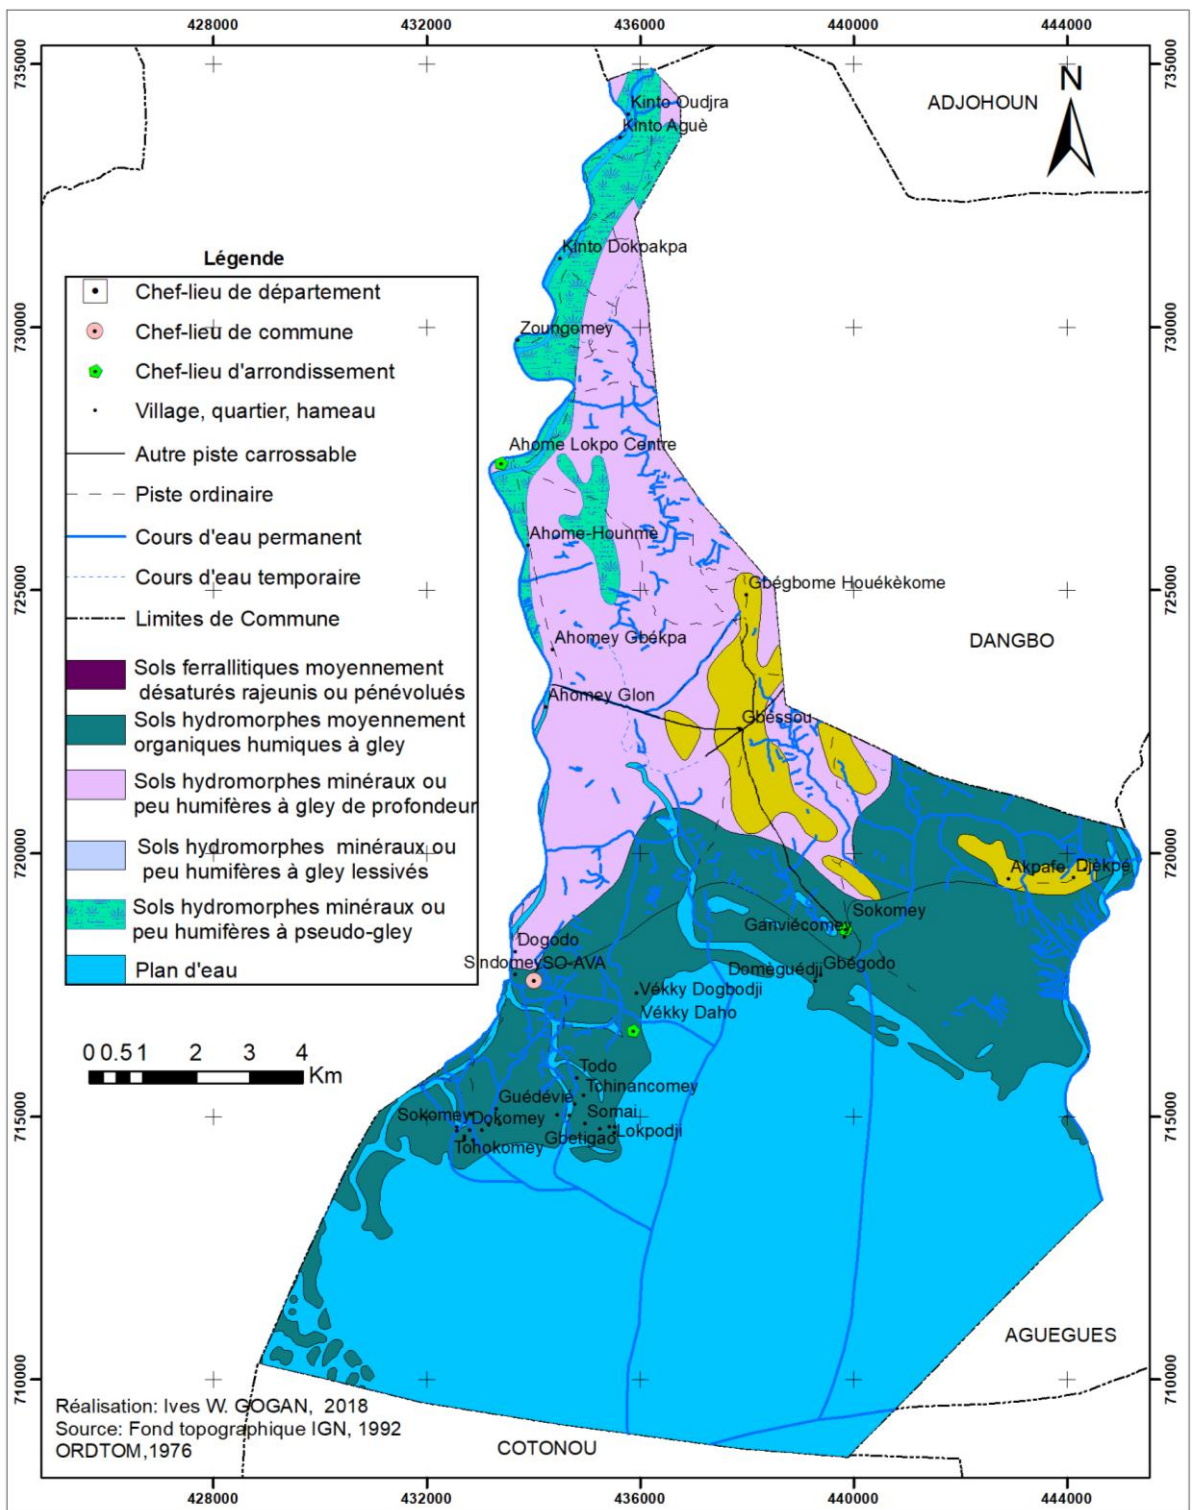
428000 432000 436000 440000 444000

735000
730000
725000
720000
715000
710000

ADJOHOUN

N

Kinto Oudjra
Kinto Aguè
Kinto Dokpakpa
Zoungomey
Ahome Lokpo Centre
Ahome-Hounme
Gbégbome Houékèkome
Ahomey Gbékpa
Ahomey Glon
Gbéssou
DANGBO
Akpafe
Djèkpé
Sokomey
Ganviècomey
Dogodo
Sindomey
SO-AVA
Domèguédji
Gbégodo
Vékky Dogbodji
Vékky Daho
Todo
Tchinancomey
Guédévie
Sokomey
Dokomey
Somai
Gbetigao
Lokpodji
Tohokomey
AGUEGUES
COTONOU

Légende
Chef-lieu de département
Chef-lieu de commune
Chef-lieu d'arrondissement
Village, quartier, hameau
Autre piste carrossable
Piste ordinaire
Cours d'eau permanent
Cours d'eau temporaire
Limites de Commune
Sols ferrallitiques moyennement désaturés rajeunis ou pénévolués
Sols hydromorphes moyennement organiques humiques à gley
Sols hydromorphes minéraux ou peu humifères à gley de profondeur
Sols hydromorphes minéraux ou peu humifères à gley lessivés
Sols hydromorphes minéraux ou peu humifères à pseudo-gley
Plan d'eau

0 0.5 1 2 3 4 Km

Réalisation: Ives W. GOGAN, 2018
Source: Fond topographique IGN, 1992
ORDTOM,1976

428000 432000 436000 440000 444000